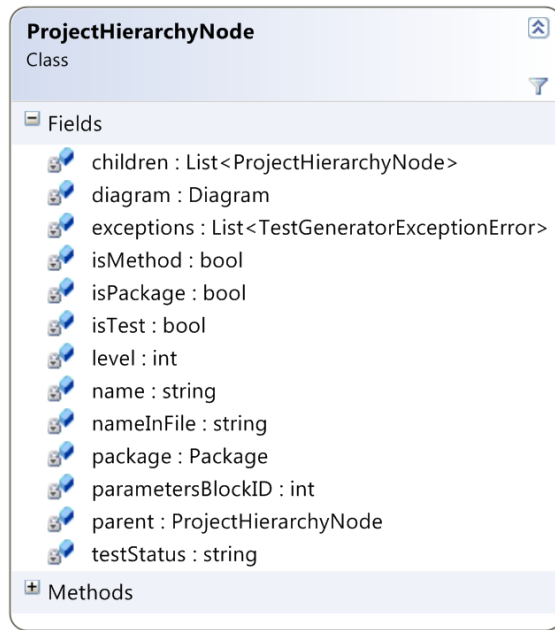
ProjectHierarchyNode
Class

Fields

children : List<ProjectHierarchyNode>
diagram : Diagram
exceptions : List<TestGeneratorExceptionError>
isMethod : bool
isPackage : bool
isTest : bool
level : int
name : string
nameInFile : string
package : Package
parametersBlockID : int
parent : ProjectHierarchyNode
testStatus : string

Methods